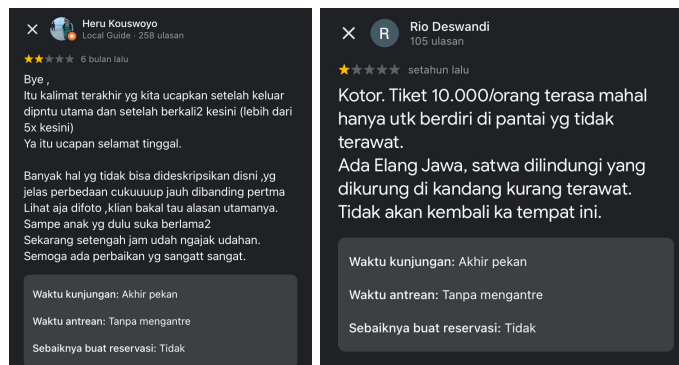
Heru Kouswoyo
Local Guide · 258 ulasan

6 bulan lalu

Bye ,
Itu kalimat terakhir yg kita ucapkan setelah keluar dipntu utama dan setelah berkali2 kesini (lebih dari 5x kesini)
Ya itu ucapan selamat tinggal.

Banyak hal yg tidak bisa dideskripsikan disni ,yg jelas perbedaan cukuuuup jauh dibanding pertma
Lihat aja difoto ,klian bakal tau alasan utamanya.
Sampe anak yg dulu suka berlama2
Sekarang setengah jam udah ngajak udahan.
Semoga ada perbaikan yg sangatt sangat.

Waktu kunjungan: Akhir pekan

Waktu antrean: Tanpa mengantre

Sebaiknya buat reservasi: Tidak

R
Rio Deswandi
105 ulasan

setahun lalu

Kotor. Tiket 10.000/orang terasa mahal hanya utk berdiri di pantai yg tidak terawat.
Ada Elang Jawa, satwa dilindungi yang dikurung di kandang kurang terawat.
Tidak akan kembali ka tempat ini.

Waktu kunjungan: Akhir pekan

Waktu antrean: Tanpa mengantre

Sebaiknya buat reservasi: Tidak